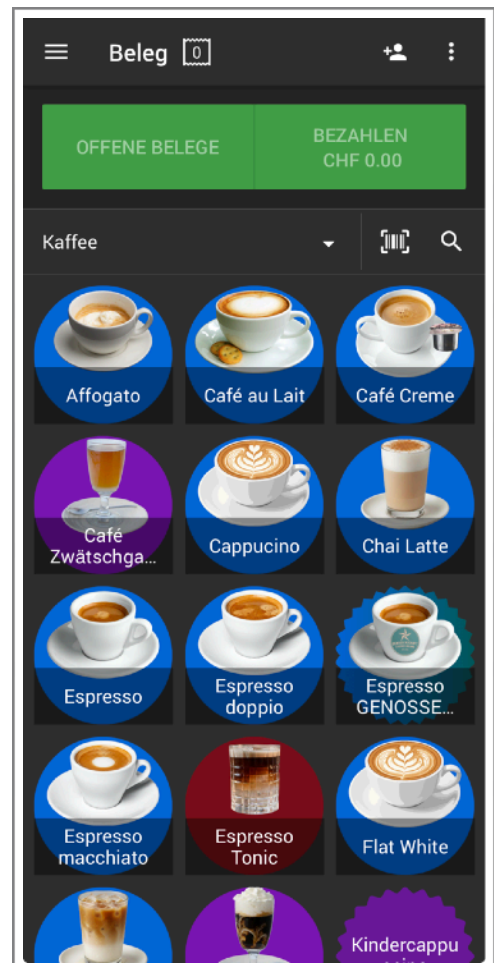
Beleg 0

OFFENE BELEGE

BEZAHLEN
CHF 0.00

Kaffee

Affogato

Café au Lait

Café Creme

Café Zwätschga...

Cappucino

Chai Latte

Espresso

Espresso doppio

Espresso GENOSSE...

Espresso macchiato

Espresso Tonic

Flat White

Kindercappu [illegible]